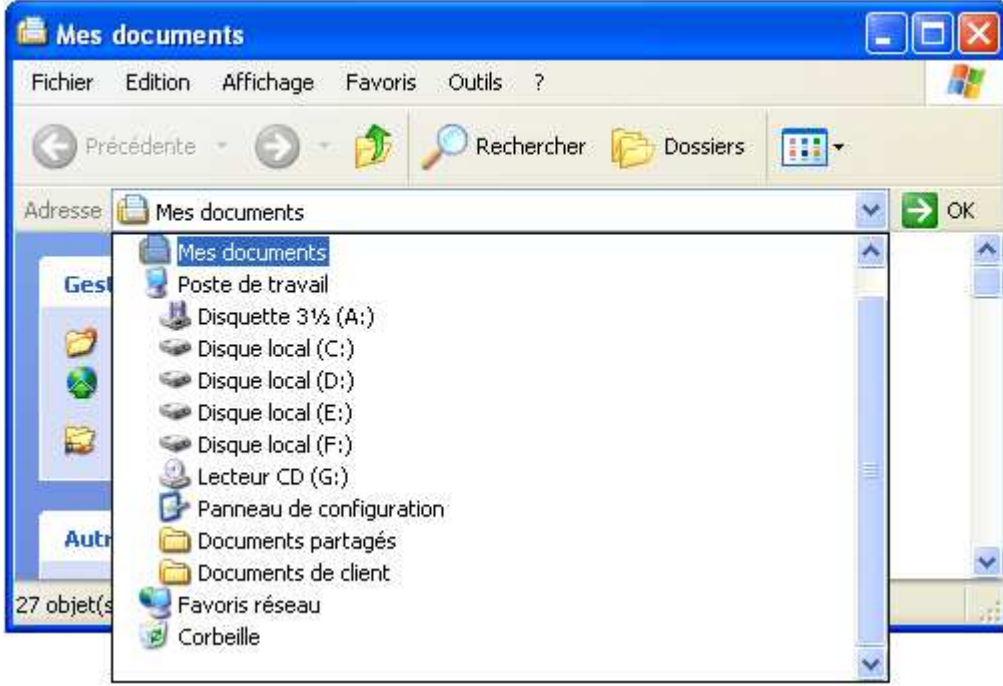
Mes documents

Fichier Edition Affichage Favoris Outils ?

Précédente Rechercher Dossiers

Adresse Mes documents OK

Gest

Autr

27 objet(s

Mes documents
Poste de travail
Disquette 3½ (A:)
Disque local (C:)
Disque local (D:)
Disque local (E:)
Disque local (F:)
Lecteur CD (G:)
Panneau de configuration
Documents partagés
Documents de client
Favoris réseau
Corbeille